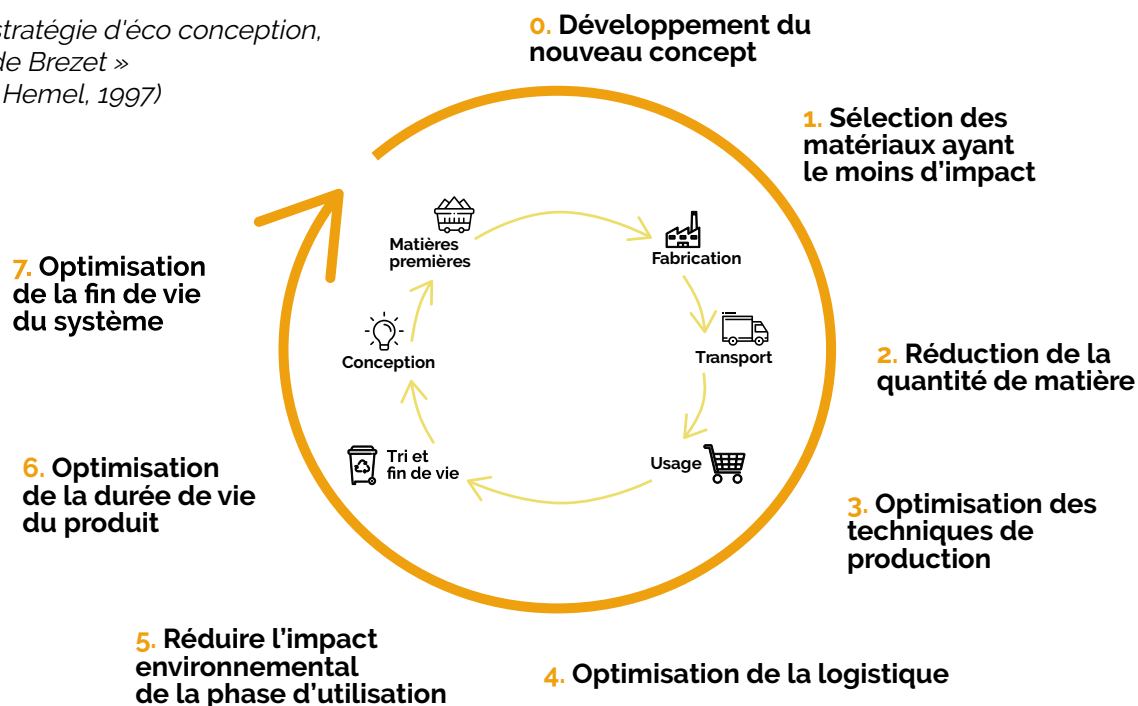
stratégie d'éco conception,
de Brezet »
Hemel, 1997)

0. Développement du nouveau concept

1. Sélection des matériaux ayant le moins d'impact

2. Réduction de la quantité de matière

3. Optimisation des techniques de production

4. Optimisation de la logistique

5. Réduire l'impact environnemental de la phase d'utilisation

6. Optimisation de la durée de vie du produit

7. Optimisation de la fin de vie du système

Matières premières

Fabrication

Transport

Usage

Tri et fin de vie

Conception